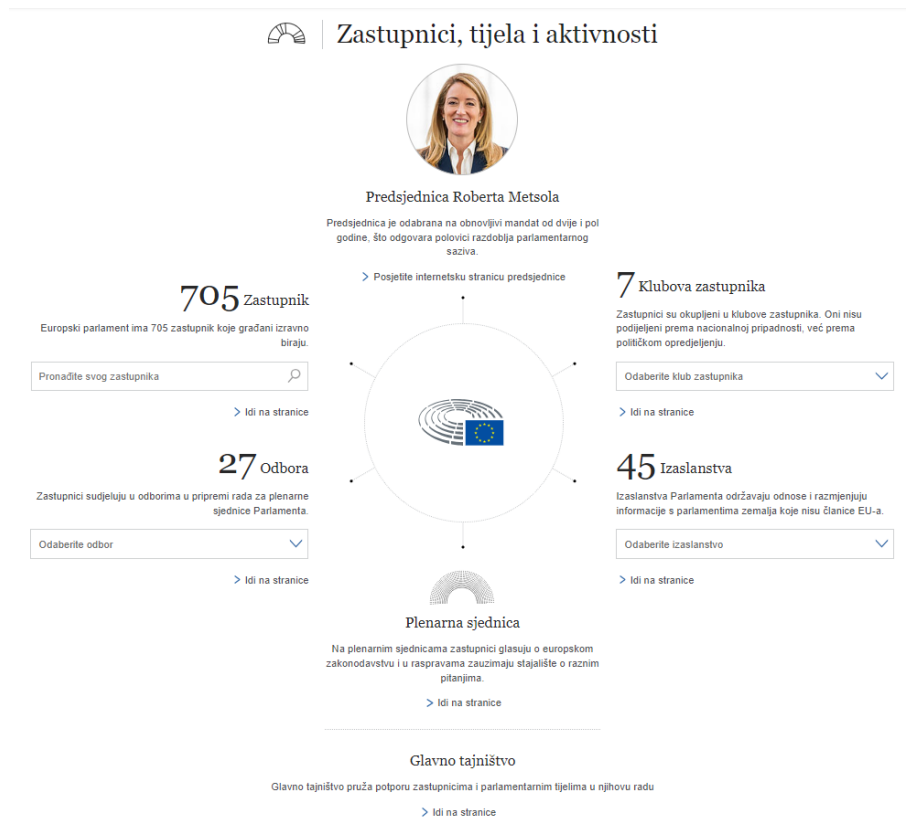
Zastupnici, tijela i aktivnosti

Predsjednica Roberta Metsola

Predsjednica je odabrana na obnovljivi mandat od dvije i pol godine, što odgovara polovici razdoblja parlamentarnog saziva.

Posjetite internetsku stranicu predsjednice

705 Zastupnik

Europski parlament ima 705 zastupnik koje građani izravno biraju.

Pronađite svog zastupnika

Idi na stranice

7 Klubova zastupnika

Zastupnici su okupljeni u klubove zastupnika. Oni nisu podijeljeni prema nacionalnoj pripadnosti, već prema političkom opredjeljenju.

Odaberite klub zastupnika

Idi na stranice

27 Odbora

Zastupnici sudjeluju u odborima u pripremi rada za plenarne sjednice Parlamenta.

Odaberite odbor

Idi na stranice

45 Izaslanstva

Izaslanstva Parlamenta održavaju odnose i razmjenjuju informacije s parlamentima zemalja koje nisu članice EU-a.

Odaberite izaslanstvo

Idi na stranice

Plenarna sjednica

Na plenarnim sjednicama zastupnici glasuju o europskom zakonodavstvu i u raspravama zauzimaju stajalište o raznim pitanjima.

Idi na stranice

Glavno tajništvo

Glavno tajništvo pruža potporu zastupnicima i parlamentarnim tijelima u njihovu radu

Idi na stranice